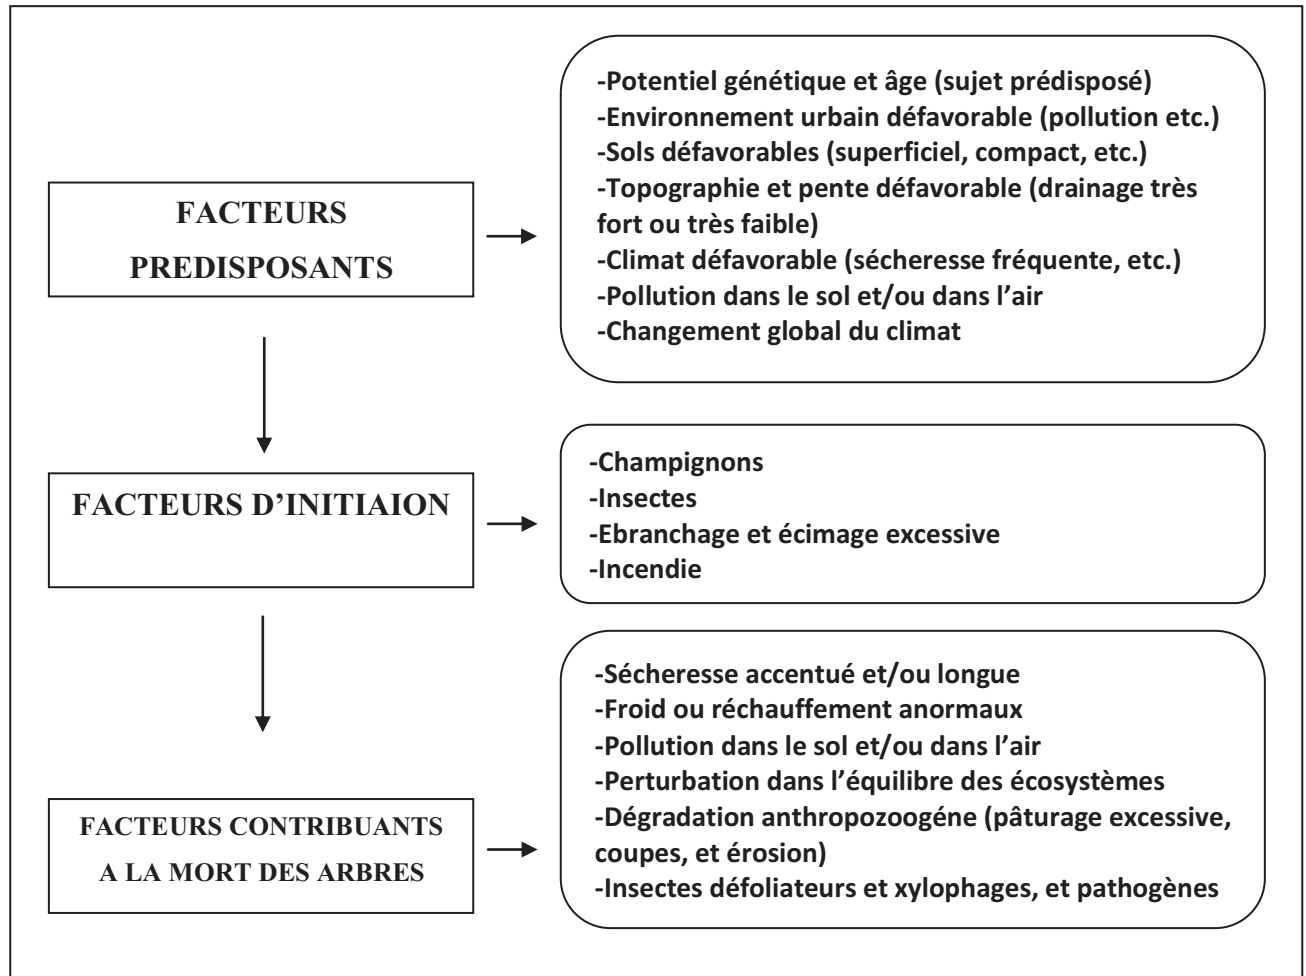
FACTEURS PREDISPOSANTS

-Potentiel génétique et âge (sujet prédisposé)
-Environnement urbain défavorable (pollution etc.)
-Sols défavorables (superficiel, compact, etc.)
-Topographie et pente défavorable (drainage très fort ou très faible)
-Climat défavorable (sécheresse fréquente, etc.)
-Pollution dans le sol et/ou dans l'air
-Changement global du climat

FACTEURS D'INITIAION

-Champignons
-Insectes
-Ebranchage et écimage excessive
-Incendie

FACTEURS CONTRIBUANTS A LA MORT DES ARBRES

-Sécheresse accentué et/ou longue
-Froid ou réchauffement anormaux
-Pollution dans le sol et/ou dans l'air
-Perturbation dans l'équilibre des écosystèmes
-Dégradation anthropozoogéne (pâturage excessive, coupes, et érosion)
-Insectes défoliateurs et xylophages, et pathogènes